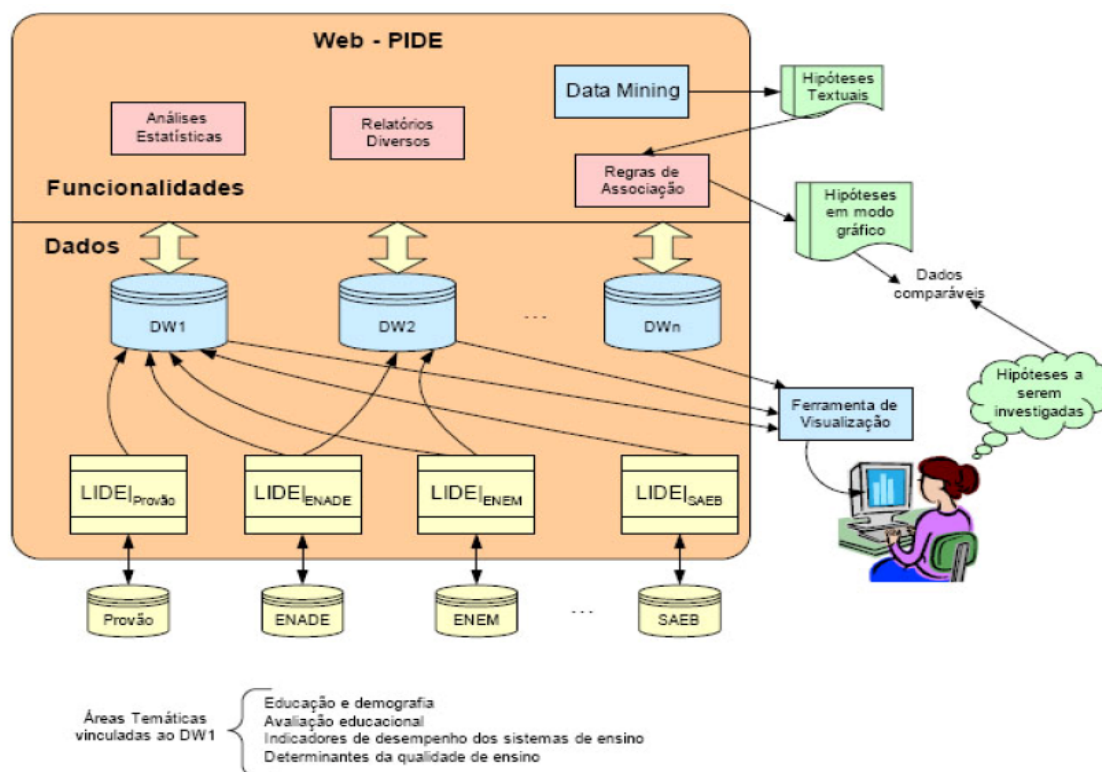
Web - PIDE

Data Mining

Hipóteses Textuais

Análises Estatísticas

Relatórios Diversos

Regras de Associação

Funcionalidades

Hipóteses em modo gráfico

Dados

Dados comparáveis

DW1

DW2

...

DWn

Hipóteses a serem investigadas

Ferramenta de Visualização

$LIDEI_{Provão}$

$LIDEI_{ENADE}$

$LIDEI_{ENEM}$

$LIDEI_{SAEB}$

Provão

ENADE

ENEM

...

SAEB

Áreas Temáticas vinculadas ao DW1

Educação e demografia
Avaliação educacional
Indicadores de desempenho dos sistemas de ensino
Determinantes da qualidade de ensino